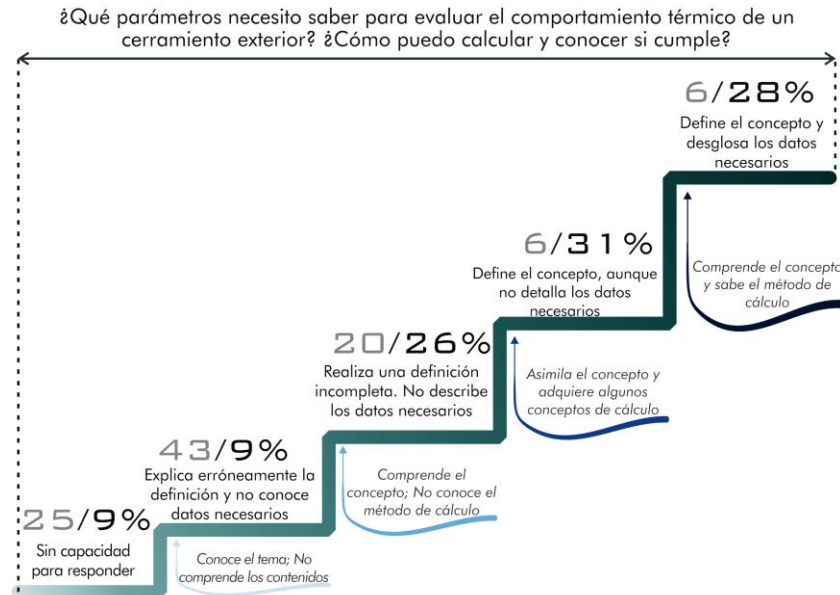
¿Qué parámetros necesito saber para evaluar el comportamiento térmico de un cerramiento exterior? ¿Cómo puedo calcular y conocer si cumple?

6/28%
Define el concepto y desglosa los datos necesarios

Comprende el concepto y sabe el método de cálculo

6/31%
Define el concepto, aunque no detalla los datos necesarios

Asimila el concepto y adquiere algunos conceptos de cálculo

20/26%
Realiza una definición incompleta. No describe los datos necesarios

Comprende el concepto; No conoce el método de cálculo

43/9%
Explica erróneamente la definición y no conoce datos necesarios

Conoce el tema; No comprende los contenidos

25/9%
Sin capacidad para responder